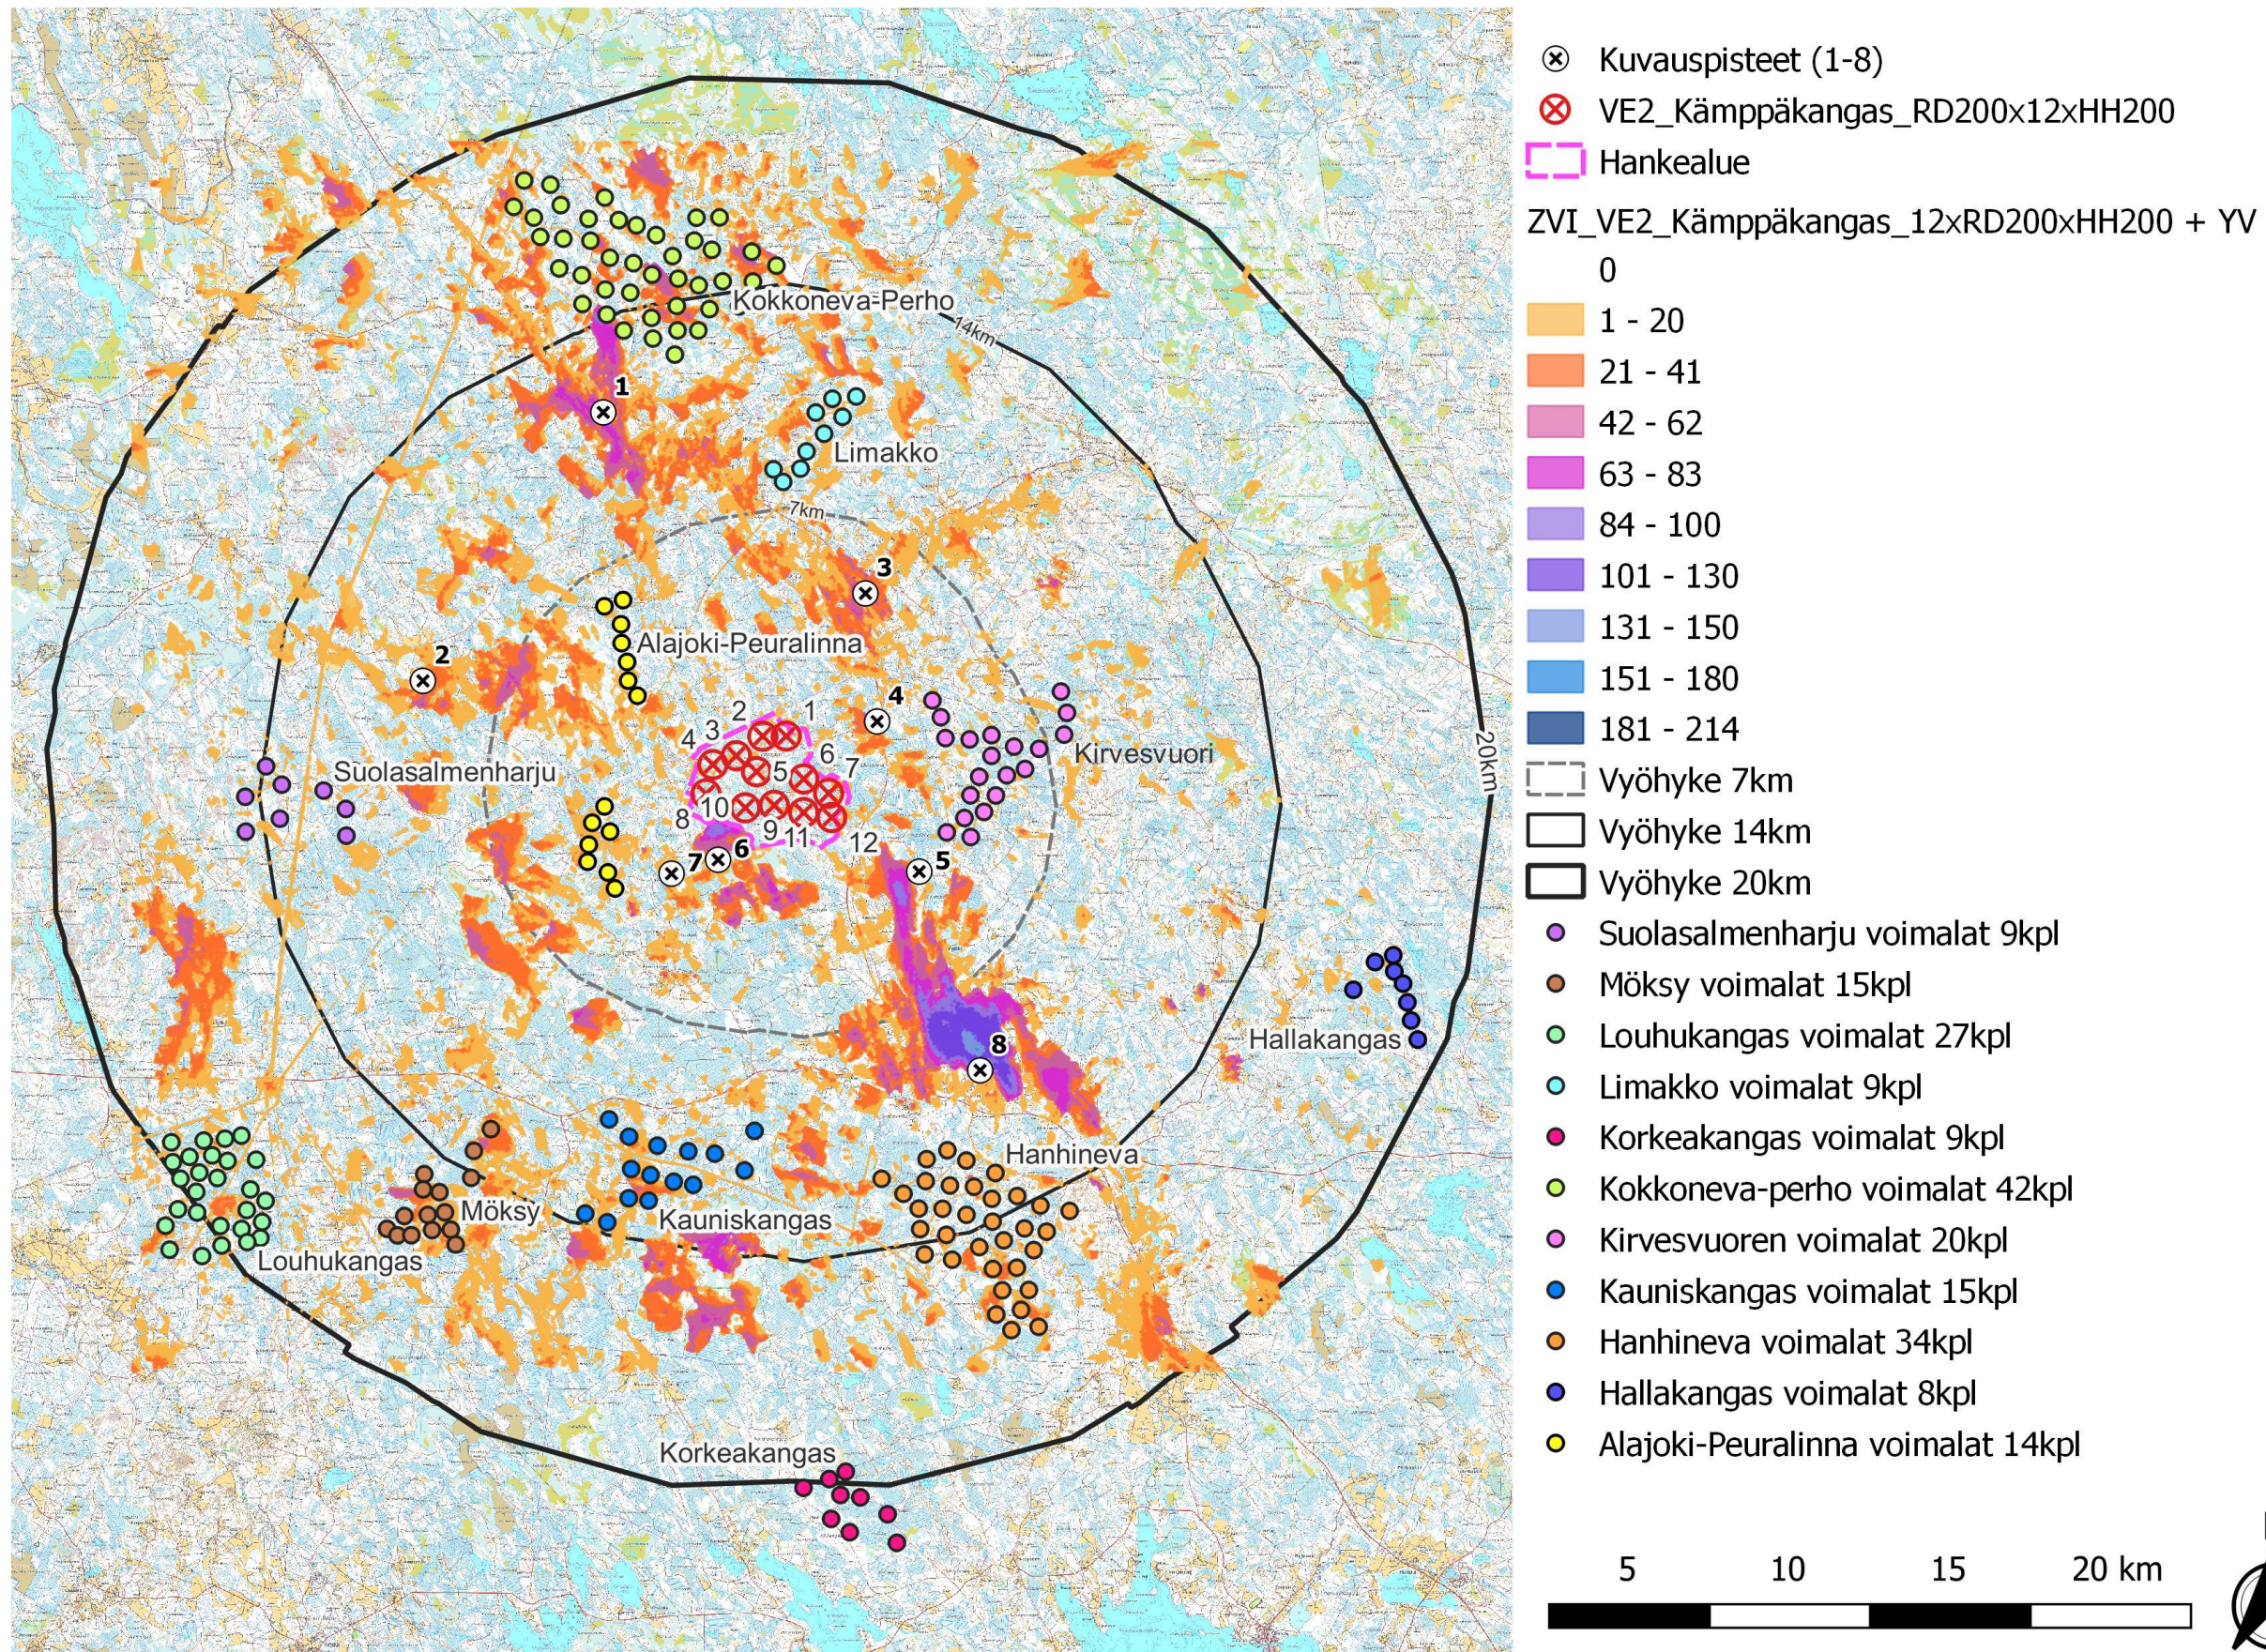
Kokkoneva-Perho
14km
1
Limakko
7km
3
Alajoki-Peuralinna
2
4
2
1
4
3
Kirvesvuori
5
6
7
Suolasalmenharju
8
10
9
11
12
7
6
5
20km
Hallakangas
8
Hanhineva
Möksy
Kauniskangas
Louhukangas
Korkeakangas

Kuvauspisteet (1-8)
VE2_Kämppäkangas_RD200x12xHH200
Hankealue
ZVI_VE2_Kämppäkangas_12xRD200xHH200 + YV
0
1 - 20
21 - 41
42 - 62
63 - 83
84 - 100
101 - 130
131 - 150
151 - 180
181 - 214
Vyöhyke 7km
Vyöhyke 14km
Vyöhyke 20km
Suolasalmenharju voimalat 9kpl
Möksy voimalat 15kpl
Louhukangas voimalat 27kpl
Limakko voimalat 9kpl
Korkeakangas voimalat 9kpl
Kokkoneva-perho voimalat 42kpl
Kirvesvuoren voimalat 20kpl
Kauniskangas voimalat 15kpl
Hanhineva voimalat 34kpl
Hallakangas voimalat 8kpl
Alajoki-Peuralinna voimalat 14kpl

5 10 15 20 km